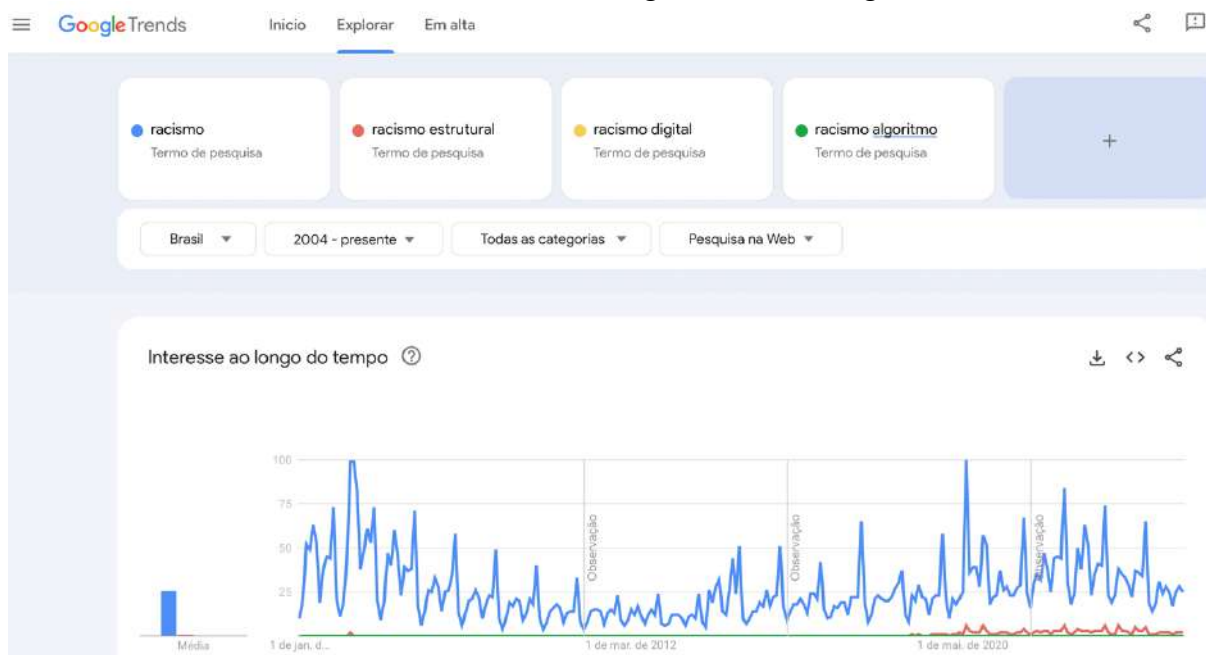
Google Trends Início Explorar Em alta

racismo
Termo de pesquisa

racismo estrutural
Termo de pesquisa

racismo digital
Termo de pesquisa

racismo algoritmo
Termo de pesquisa

+

Brasil ▼ 2004 - presente ▼ Todas as categorias ▼ Pesquisa na Web ▼

Interesse ao longo do tempo ⑦

100
75
50
25

Observação
Observação
Observação

Média
1 de jan. d...
1 de mar. de 2012
1 de mai. de 2020